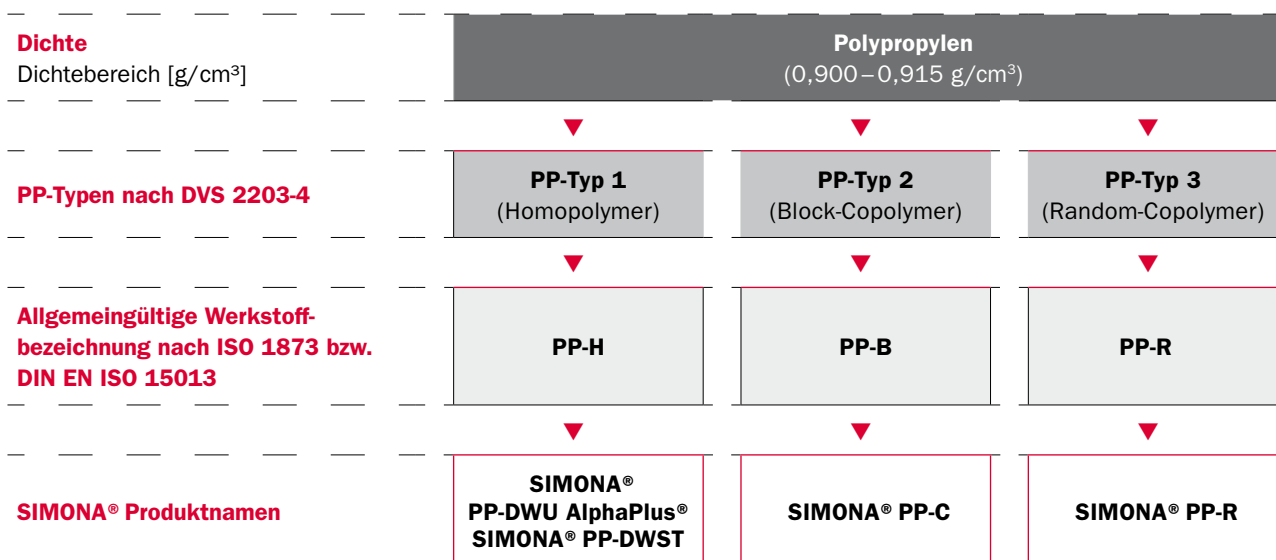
Dichte
Dichtebereich [g/cm³]

Polypropylen
(0,900 – 0,915 g/cm³)

PP-Typen nach DVS 2203-4

PP-Typ 1
(Homopolymer)

PP-Typ 2
(Block-Copolymer)

PP-Typ 3
(Random-Copolymer)

Allgemeingültige Werkstoffbezeichnung nach ISO 1873 bzw. DIN EN ISO 15013

PP-H

PP-B

PP-R

SIMONA® Produktnamen

SIMONA®
PP-DWU AlphaPlus®
SIMONA® PP-DWST

SIMONA® PP-C

SIMONA® PP-R